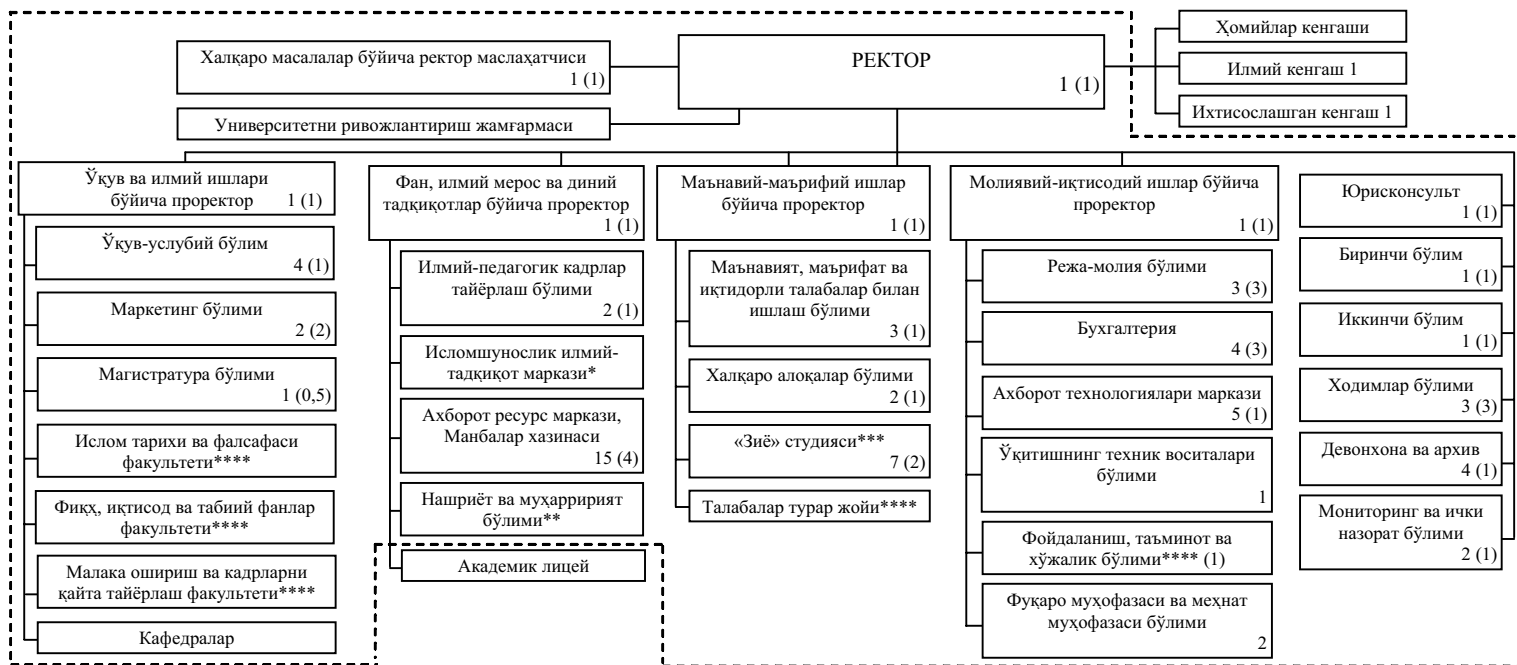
Халқаро масалалар бўйича ректор маслаҳатчиси
1 (1)

РЕКТОР
1 (1)

Ҳомийлар кенгаши

Илмий кенгаш 1

Ихтисослашган кенгаш 1

Университетни ривожлантириш жамғармаси

Ўқув ва илмий ишлари бўйича проректор 1 (1)

Ўқув-услубий бўлим
4 (1)

Маркетинг бўлими
2 (2)

Магистратура бўлими
1 (0,5)

Ислом тарихи ва фалсафаси факультети****

Фиқҳ, иқтисод ва табиий фанлар факультети****

Малака ошириш ва кадрларни қайта тайёрлаш факультети****

Кафедралар

Фан, илмий мерос ва диний тадқиқотлар бўйича проректор
1 (1)

Илмий-педагогик кадрлар тайёрлаш бўлими
2 (1)

Исломшунослик илмий-тадқиқот маркази*

Ахборот ресурс маркази, Манбалар хазинаси
15 (4)

Нашриёт ва муҳарририят бўлими**

Академик лицей

Маънавий-маърифий ишлар бўйича проректор
1 (1)

Маънавият, маърифат ва иқтидорли талабалар билан ишлаш бўлими
3 (1)

Халқаро алоқалар бўлими
2 (1)

«Зиё» студияси***
7 (2)

Талабалар турар жойи****

Молиявий-иқтисодий ишлар бўйича проректор
1 (1)

Режа-молия бўлими
3 (3)

Бухгалтерия
4 (3)

Ахборот технологиялари маркази
5 (1)

Ўқитишнинг техник воситалари бўлими
1

Фойдаланиш, таъминот ва хўжалик бўлими**** (1)

Фуқаро муҳофазаси ва меҳнат муҳофазаси бўлими
2

Юрисконсульт
1 (1)

Биринчи бўлим
1 (1)

Иккинчи бўлим
1 (1)

Ходимлар бўлими
3 (3)

Девонхона ва архив
4 (1)

Мониторинг ва ички назорат бўлими
2 (1)